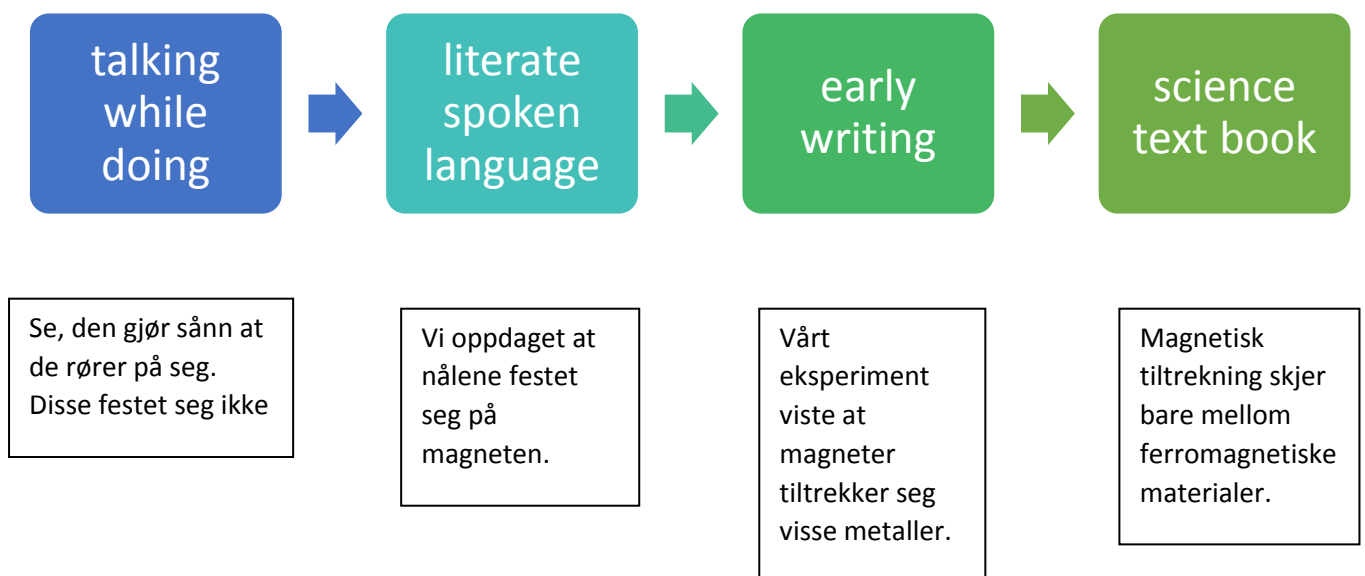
talking while doing

literate spoken language

early writing

science text book

Se, den gjør sånn at de rører på seg. Disse festet seg ikke

Vi oppdaget at nålene festet seg på magneten.

Vårt eksperiment viste at magneter tiltrekker seg visse metaller.

Magnetisk tiltrekning skjer bare mellom ferromagnetiske materialer.